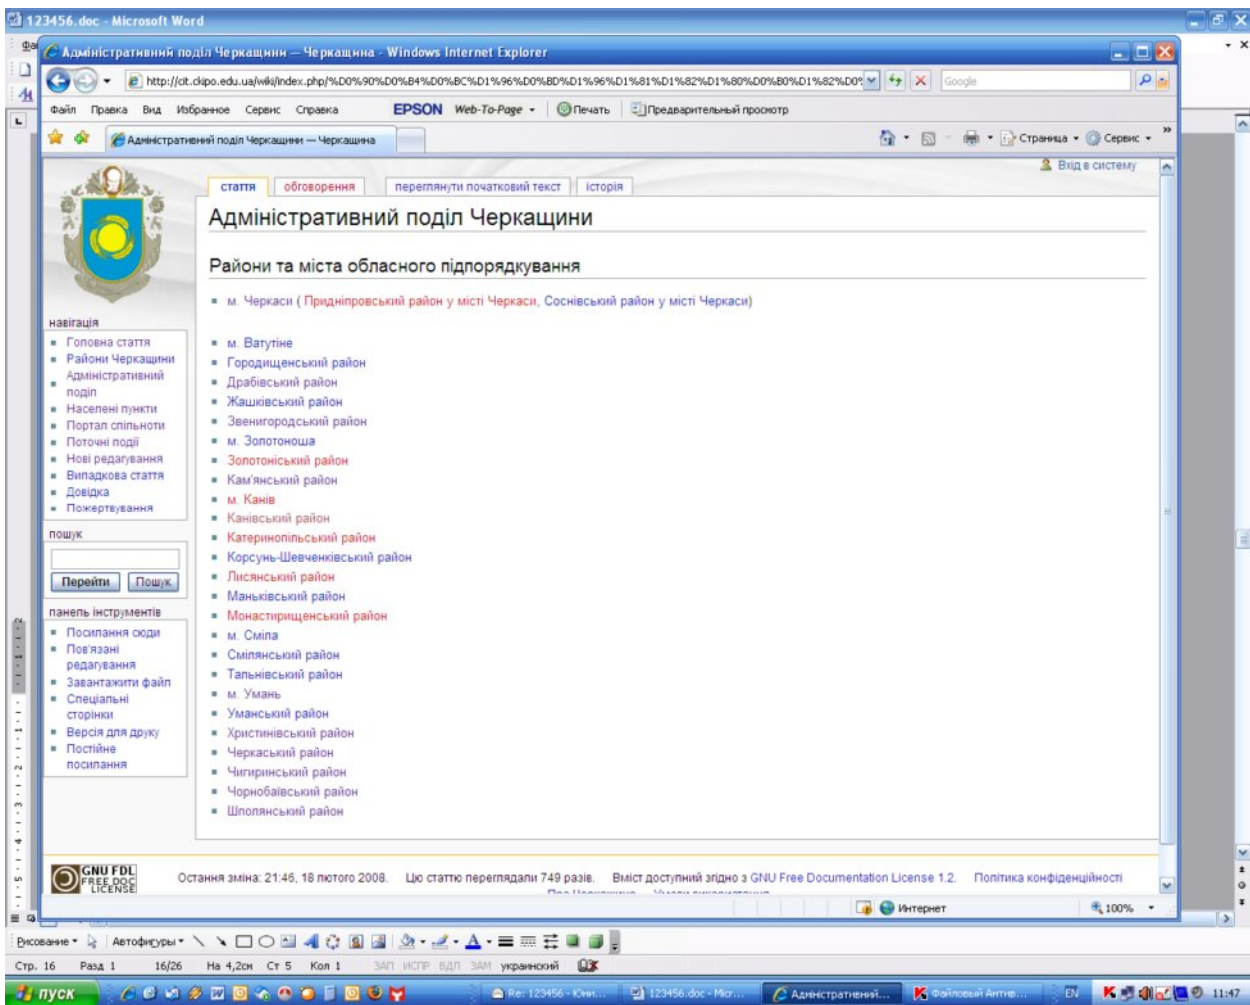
123456.doc - Microsoft Word

Адміністративний поділ Черкащини — Черкащина - Windows Internet Explorer

http://cit.ckipo.edu.ua/wiki/index.php/%D0%90%D0%B4%D0%BC%D1%96%D0%BD%D1%96%D1%81%D1%82%D1%80%D0%B0%D1%82%D0%

Google

Файл Правка Вид Избранное Сервис Справка EPSON Web-To-Page Печать Предварительный просмотр

Адміністративний поділ Черкащини — Черкащина

Страница Сервис

Вхід в систему

стаття обговорення переглянути початковий текст історія

Адміністративний поділ Черкащини

Райони та міста обласного підпорядкування

- м. Черкаси ( Придніпровський район у місті Черкаси, Соснівський район у місті Черкаси)

- м. Ватутіне
- Городищенський район
- Драбівський район
- Жашківський район
- Звенигородський район
- м. Золотоноша
- Золотоніський район
- Кам'янський район
- м. Канів
- Канівський район
- Катеринопільський район
- Корсунь-Шевченківський район
- Лисянський район
- Маньківський район
- Монастирищенський район
- м. Сміла
- Смілянський район
- Тальнівський район
- м. Умань
- Уманський район
- Христинівський район
- Черкаський район
- Чигиринський район
- Чорнобаївський район
- Шполянський район

навігація
- Головна стаття
- Райони Черкащини
- Адміністративний поділ
- Населені пункти
- Портал спільноти
- Поточні події
- Нові редагування
- Випадкова стаття
- Довідка
- Пожертвування

пошук
Перейти Пошук

панель інструментів
- Посилання сюди
- Пов'язані редагування
- Завантажити файл
- Спеціальні сторінки
- Версія для друку
- Постійне посилання

GNU FDL FREE DOC LICENSE

Остання зміна: 21:46, 18 лютого 2008. Цю статтю переглядали 749 разів. Вміст доступний згідно з GNU Free Documentation License 1.2. Політика конфіденційності

Интернет 100%

Рисование Автофигуры

Стр. 16 Разд 1 16/26 На 4,2см Ст 5 Кол 1 ЗАП ИСПР ВДЛ ЗАМ украинский

пуск Re: 123456 - Юни... 123456.doc - Micr... Адміністративний... Файловый Антив... EN 11:47